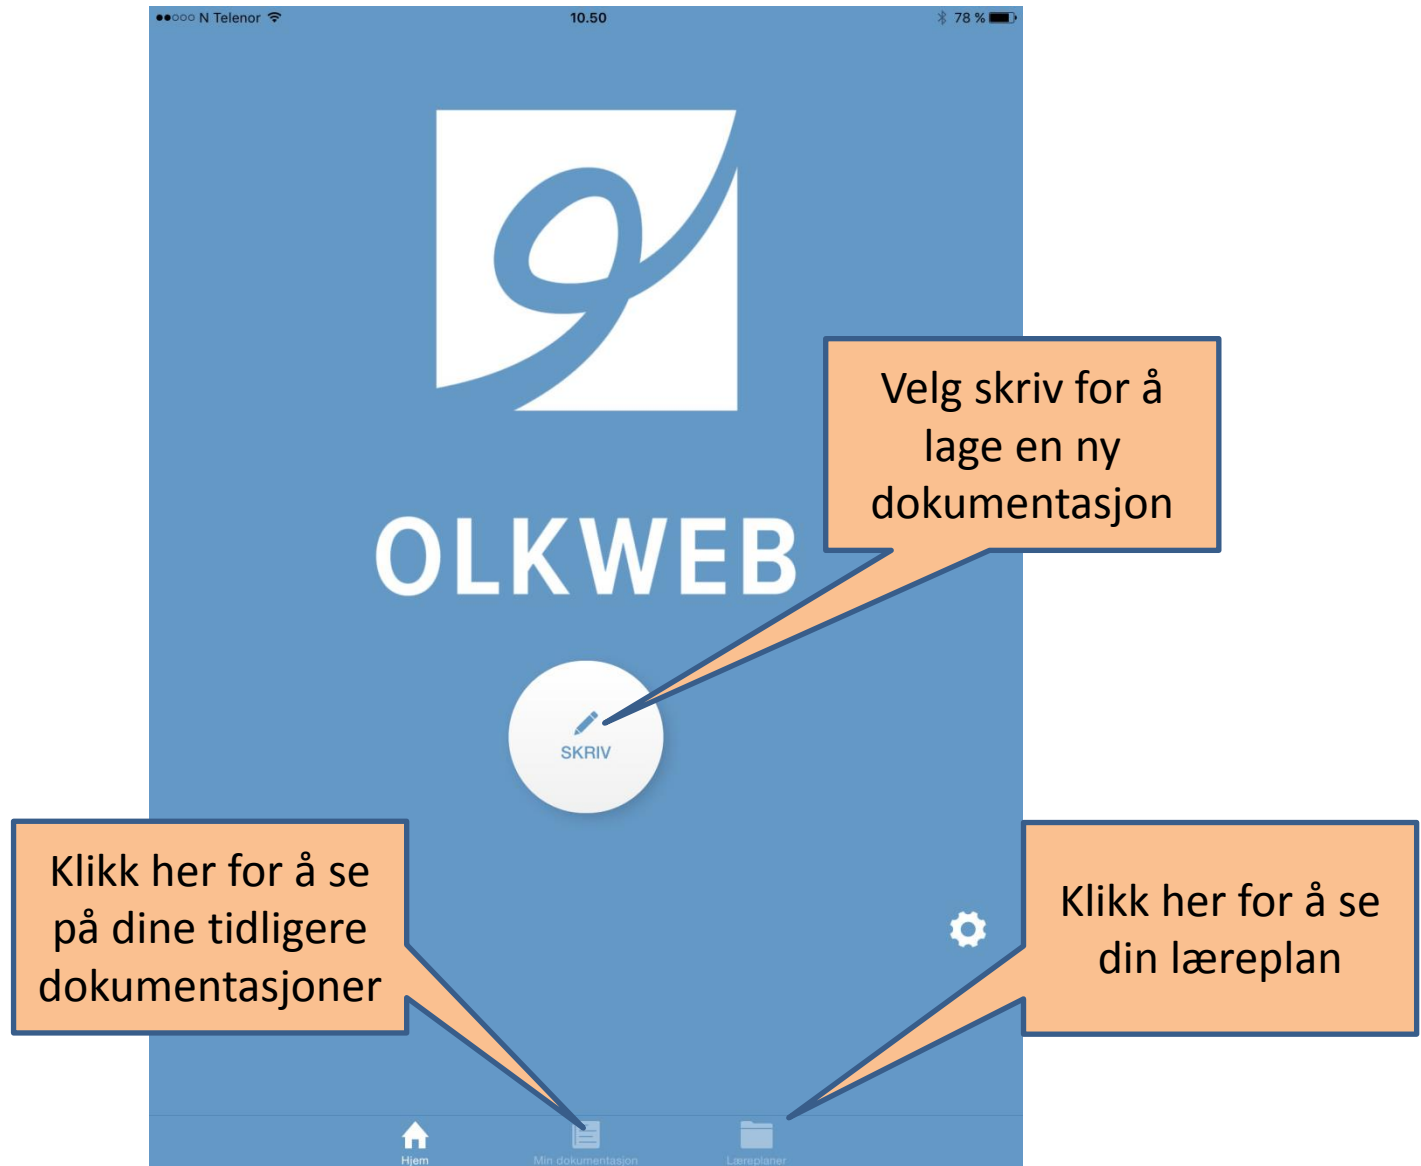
●●○○○ N Telenor 10.50 78 %

OLKWEB

SKRIV

Velg skriv for å lage en ny dokumentasjon

Klikk her for å se på dine tidligere dokumentasjoner

Klikk her for å se din læreplan

Hjem Min dokumentasjon Læreplaner